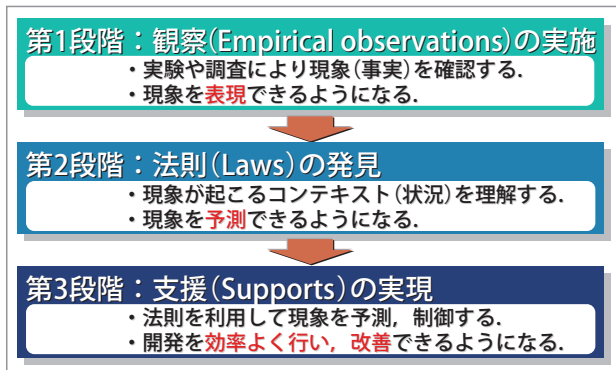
第1段階：観察(Empirical observations)の実施

・実験や調査により現象(事実)を確認する.
・現象を表現できるようになる.

第2段階：法則(Laws)の発見

・現象が起こるコンテキスト(状況)を理解する.
・現象を予測できるようになる.

第3段階：支援(Supports)の実現

・法則を利用して現象を予測，制御する.
・開発を効率よく行い，改善できるようになる.